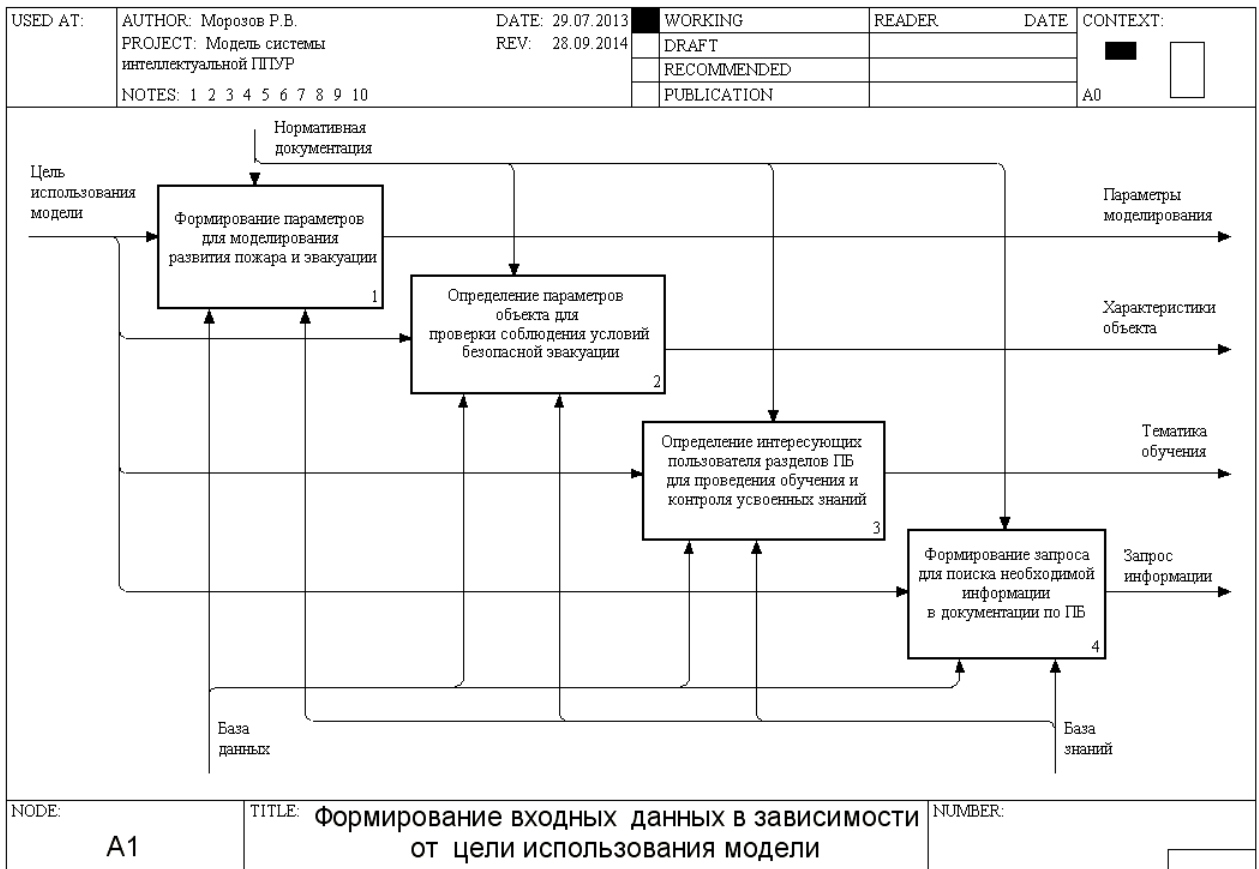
| USED AT: | AUTHOR: Морозов Р.В. PROJECT: Модель системы интеллектуальной ППУР NOTES: 1 2 3 4 5 6 7 8 9 10 | DATE: 29.07.2013 REV: 28.09.2014 | | WORKING DRAFT RECOMMENDED PUBLICATION | READER | DATE | CONTEXT: A0 |
|---|---|---|---|---|---|---|---|

Нормативная документация

Цель использования модели

Формирование параметров для моделирования развития пожара и эвакуации 1

Определение параметров объекта для проверки соблюдения условий безопасной эвакуации 2

Определение интересующих пользователя разделов ПБ для проведения обучения и контроля усвоенных знаний 3

Формирование запроса для поиска необходимой информации в документации по ПБ 4

Параметры моделирования

Характеристики объекта

Тематика обучения

Запрос информации

База данных

База знаний

| NODE: A1 | TITLE: Формирование входных данных в зависимости от цели использования модели | NUMBER: |
|---|---|---|